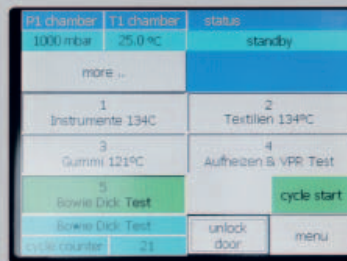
P1 chamber
T1 chamber
status
1000 mbar
25.0 ºC
standby
more ...
1
Instrumente 134C
2
Textilen 134ºC
3
Gummi 121ºC
4
Aufheizen & VPR Test
5
Bowie Dick Test
cycle start
Bowie Dick Test
cycle counter
21
unlock door
menu